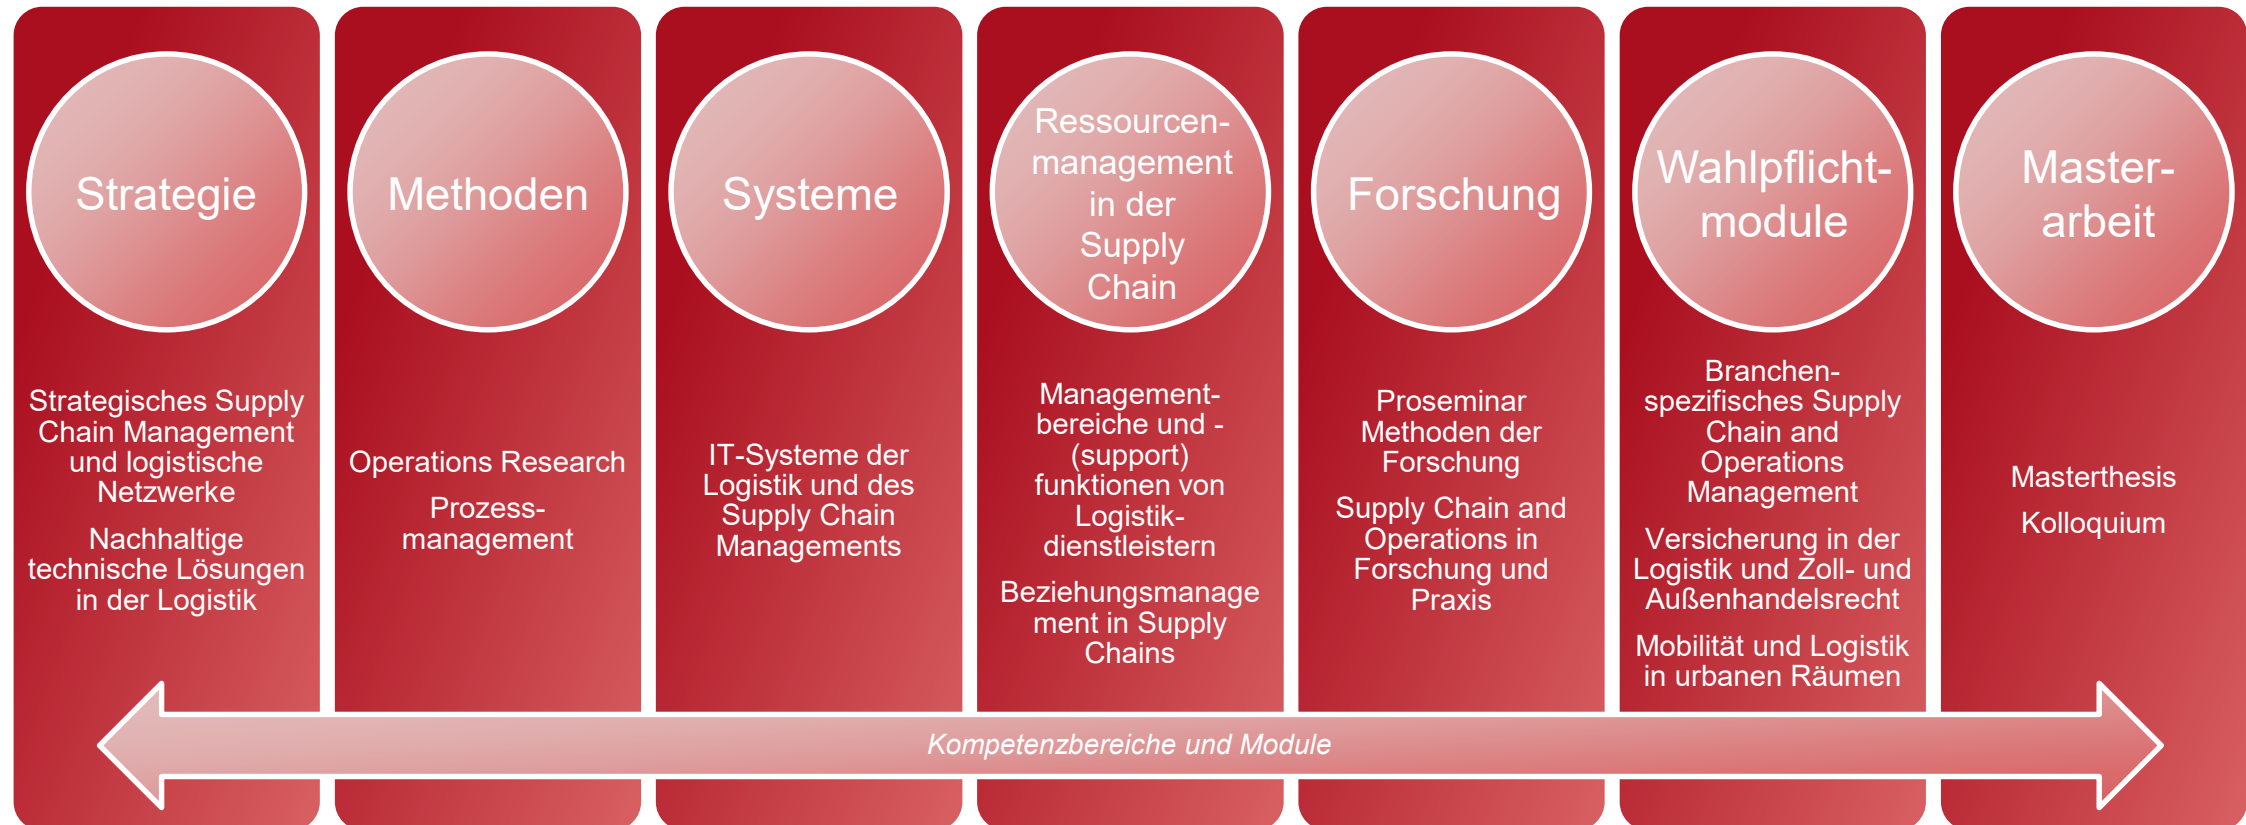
Strategie

Strategisches Supply Chain Management und logistische Netzwerke

Nachhaltige technische Lösungen in der Logistik

Methoden

Operations Research

Prozessmanagement

Systeme

IT-Systeme der Logistik und des Supply Chain Managements

Ressourcenmanagement in der Supply Chain

Managementbereiche und -(support) funktionen von Logistikdienstleistern

Beziehungsmanagement in Supply Chains

Forschung

Proseminar Methoden der Forschung

Supply Chain and Operations in Forschung und Praxis

Wahlpflichtmodule

Branchenspezifisches Supply Chain and Operations Management

Versicherung in der Logistik und Zoll- und Außenhandelsrecht

Mobilität und Logistik in urbanen Räumen

Masterarbeit

Masterthesis

Kolloquium

Kompetenzbereiche und Module